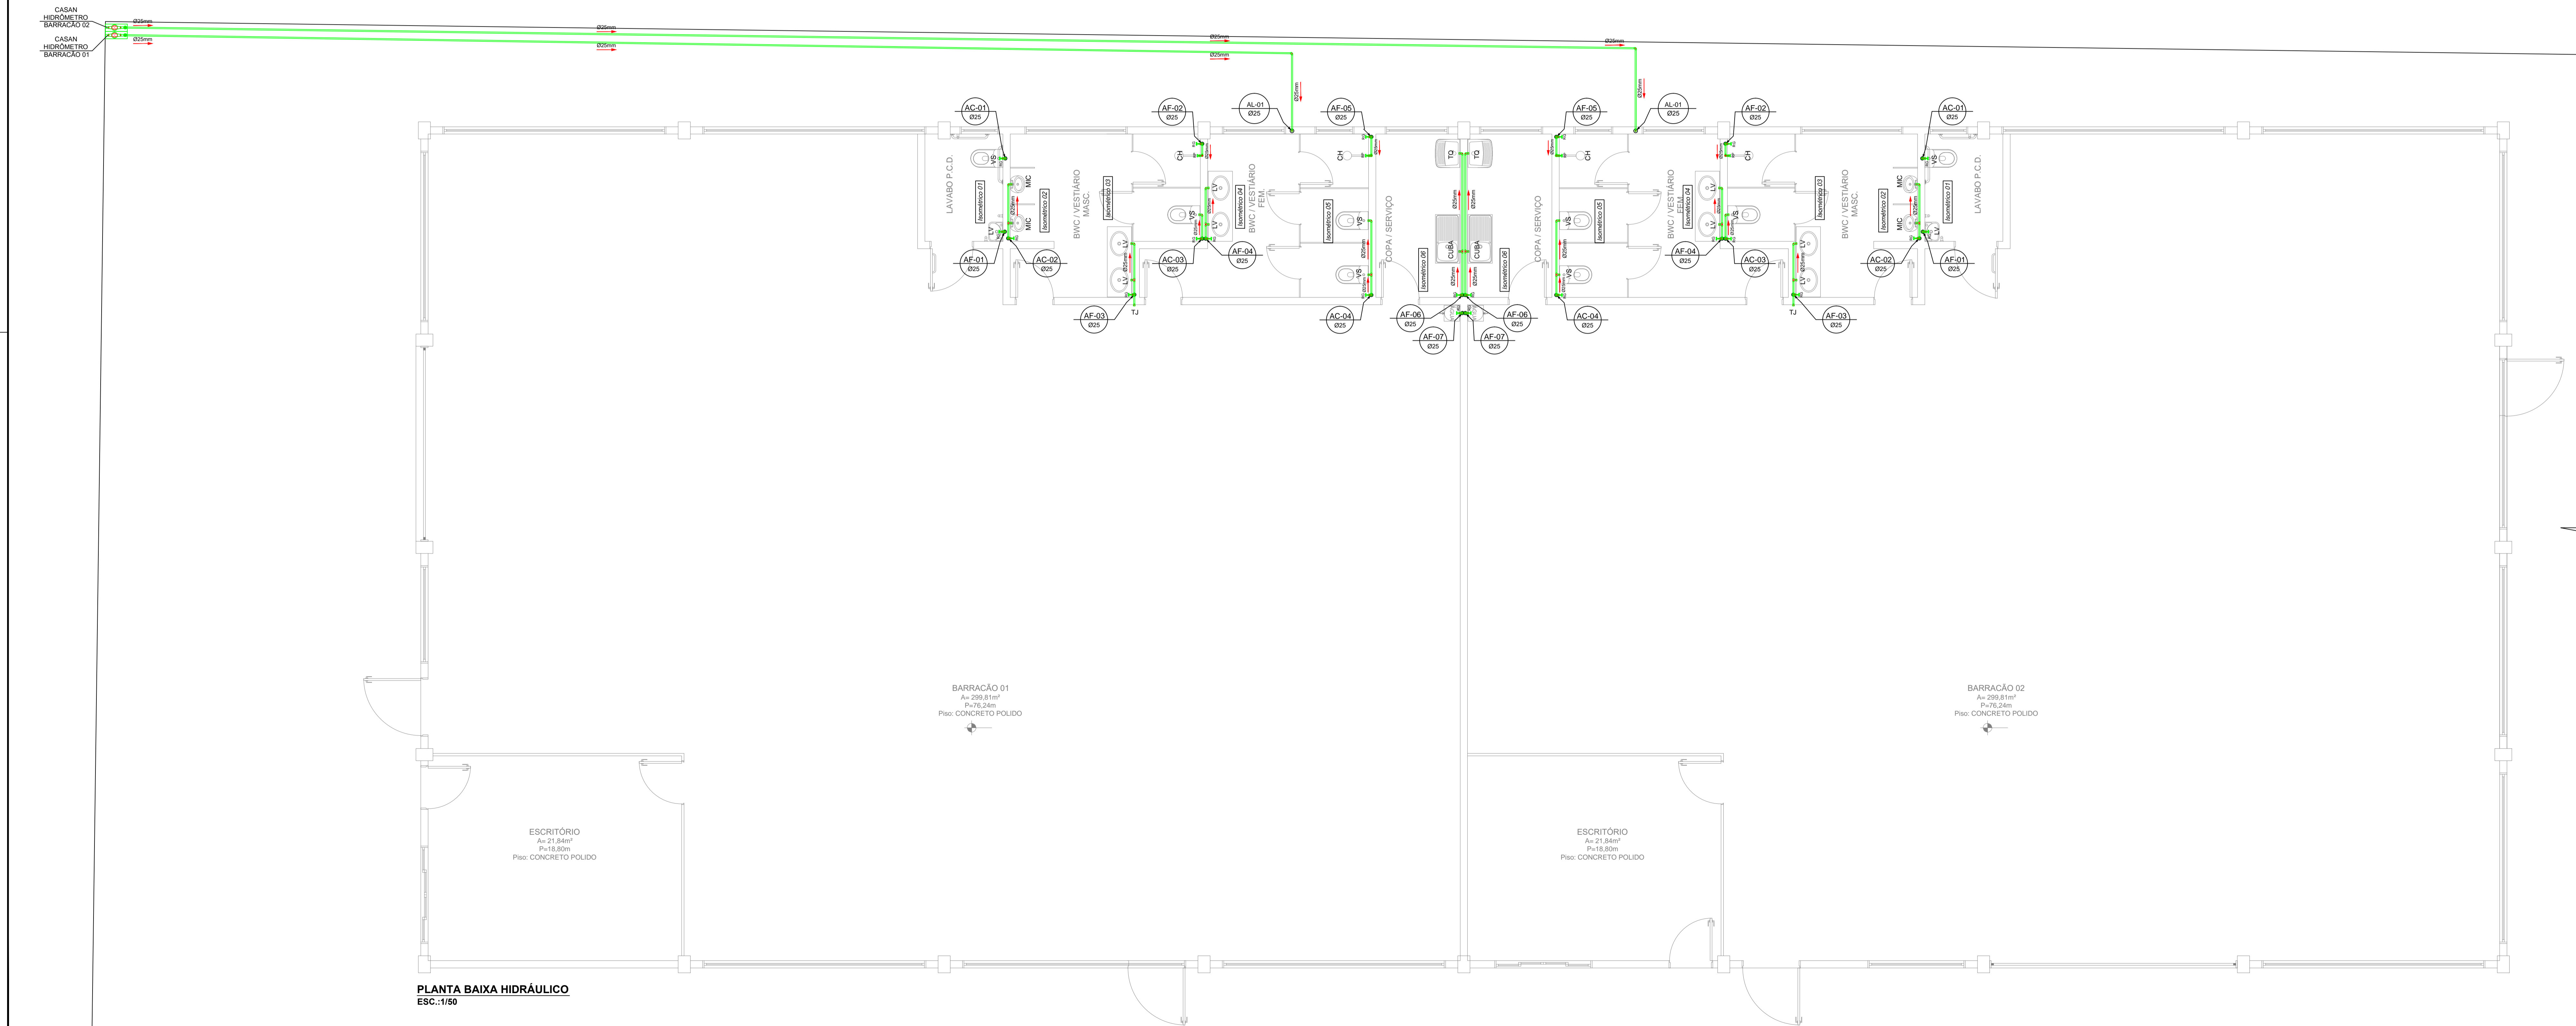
CASAN
HIDRÔMETRO
BARRACÃO 02
CASAN
HIDRÔMETRO
BARRACÃO 01

Ø25mm
Ø25mm
Ø25mm
Ø25mm
Ø25mm
Ø25mm
Ø25mm
Ø25mm

AC-01 Ø25
AF-02 Ø25
AL-01 Ø25
AF-05 Ø25
AF-05 Ø25
AL-01 Ø25
AF-02 Ø25
AC-01 Ø25

LAVABO P.C.D.
Isométrico 01
Isométrico 02
MIC
MIC
VS
LV
BWC / VESTIÁRIO MASC.
Isométrico 03
LV
LV
CH
VS
LV
LV
Isométrico 04
BWC / VESTIÁRIO FEM.
CH
VS
VS
Isométrico 05
COPA / SERVIÇO
Isométrico 06
TQ
CUBA
TQ
CUBA
Isométrico 06
COPA / SERVIÇO
VS
VS
Isométrico 05
CH
BWC / VESTIÁRIO FEM.
Isométrico 04
LV
LV
VS
CH
Isométrico 03
BWC / VESTIÁRIO MASC.
LV
LV
MIC
MIC
Isométrico 02
Isométrico 01
VS
LV
LAVABO P.C.D.

AF-01 Ø25
AC-02 Ø25
AC-03 Ø25
AF-04 Ø25
AF-03 Ø25
TJ
AC-04 Ø25
AF-06 Ø25
AF-07 Ø25
AF-06 Ø25
AF-07 Ø25
AC-04 Ø25
AF-04 Ø25
AC-03 Ø25
AC-02 Ø25
AF-01 Ø25
TJ
AF-03 Ø25

BARRACÃO 01
A= 299,81m²
P=76,24m
Piso: CONCRETO POLIDO

BARRACÃO 02
A= 299,81m²
P=76,24m
Piso: CONCRETO POLIDO

ESCRITÓRIO
A= 21,84m²
P=18,80m
Piso: CONCRETO POLIDO

ESCRITÓRIO
A= 21,84m²
P=18,80m
Piso: CONCRETO POLIDO

PLANTA BAIXA HIDRÁULICO
ESC.:1/50